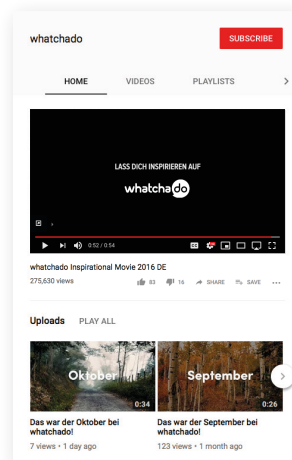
whatchado

SUBSCRIBE

HOME

VIDEOS

PLAYLISTS

LASS DICH INSPIRIEREN AUF

whatchado

0:52 / 0:54

whatchado Inspirational Movie 2016 DE

275,630 views

93

16

SHARE

SAVE

Uploads

PLAY ALL

Oktober

0:34

Das war der Oktober bei whatchado!

7 views • 1 day ago

September

0:26

Das war der September bei whatchado!

123 views • 1 month ago